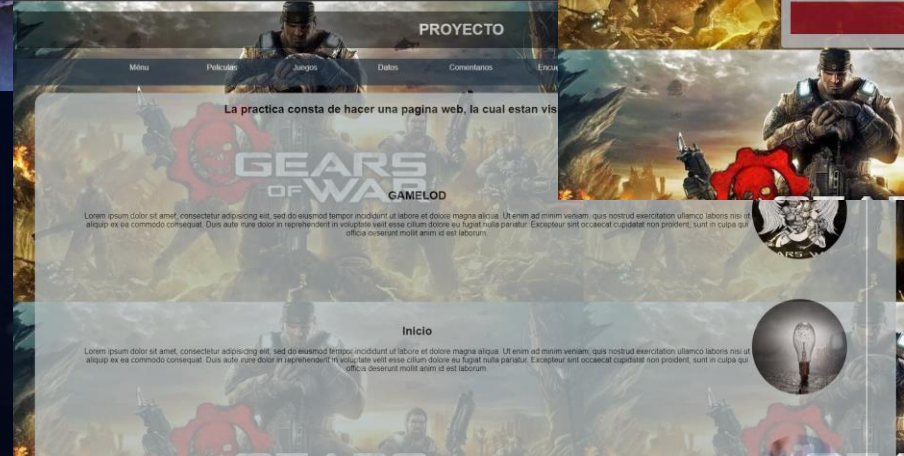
PROYECTO

Menu Peliculas Juegos Datos Comentarios Encu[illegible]

La practica consta de hacer una pagina web, la cual estan vis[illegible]

GEARS OF WAR

GAMELOD

Lorem ipsum dolor sit amet, consectetur adipisicing elit, sed do eiusmod tempor incididunt ut labore et dolore magna aliqua. Ut enim ad minim veniam, quis nostrud exercitation ullamco laboris nisi ut aliquip ex ea commodo consequat. Duis aute irure dolor in reprehenderit in voluptate velit esse cillum dolore eu fugiat nulla pariatur. Excepteur sint occaecat cupidatat non proident, sunt in culpa qui officia deserunt mollit anim id est laborum.

Inicio

Lorem ipsum dolor sit amet, consectetur adipisicing elit, sed do eiusmod tempor incididunt ut labore et dolore magna aliqua. Ut enim ad minim veniam, quis nostrud exercitation ullamco laboris nisi ut aliquip ex ea commodo consequat. Duis aute irure dolor in reprehenderit in voluptate velit esse cillum dolore eu fugiat nulla pariatur. Excepteur sint occaecat cupidatat non proident, sunt in culpa qui officia deserunt mollit anim id est laborum.